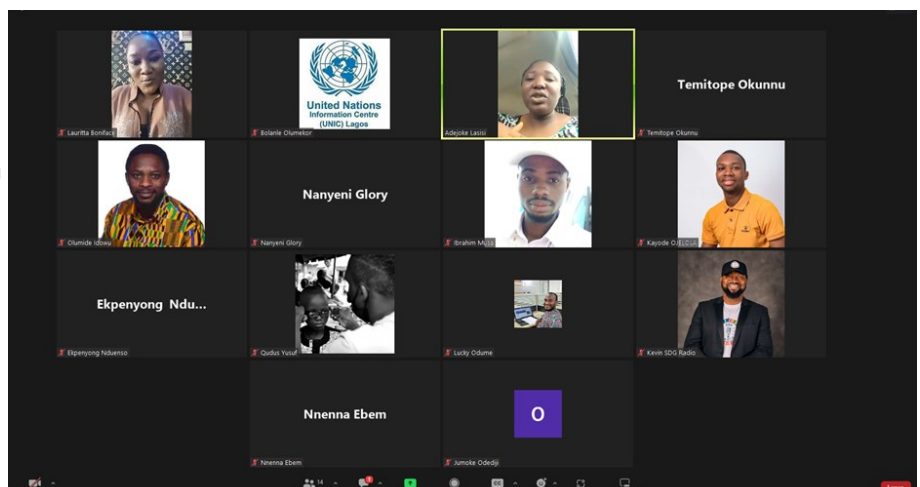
Lauritta Boniface

United Nations
Information Centre
(UNIC) Lagos

Bolanle Olumekor

Adejoke Lasisi

Temitope Okunnu

Temitope Okunnu

Olumide Idowu

Nanyeni Glory

Nanyeni Glory

Ibrahim Mu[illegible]

Kayode OJ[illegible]

Ekpenyong Ndu...

Ekpenyong Nduenso

Qudus Yusuf

Lucky Odume

Kevin SDG Radio

Nnenna Ebem

Nnenna Ebem

O

Jumoke Odediji

14